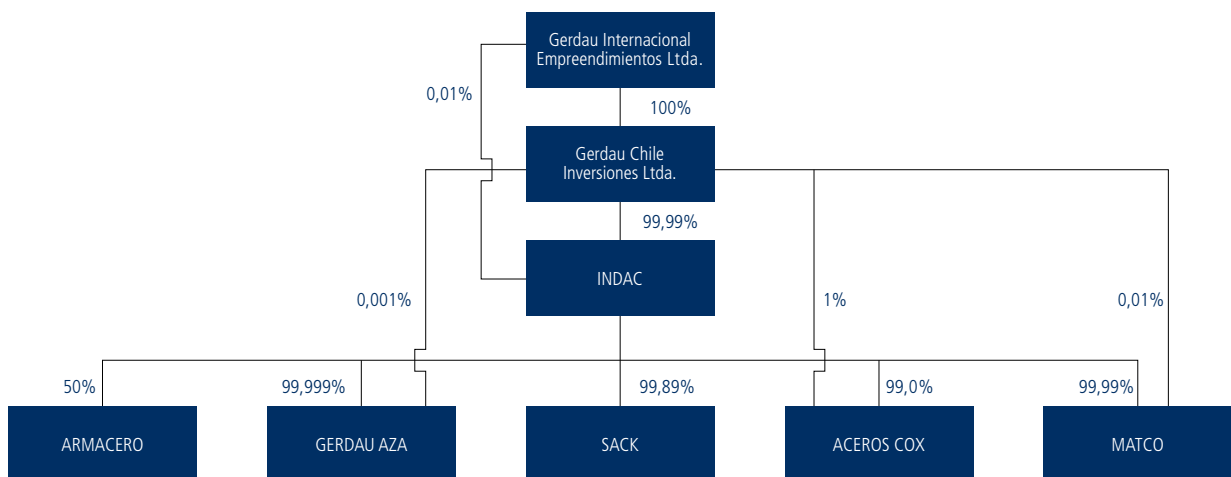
Gerdau Internacional Empreendimientos Ltda.

0,01%

100%

Gerdau Chile Inversiones Ltda.

99,99%

INDAC

0,001%

1%

0,01%

50%

99,999%

99,89%

99,0%

99,99%

ARMACERO

GERDAU AZA

SACK

ACEROS COX

MATCO